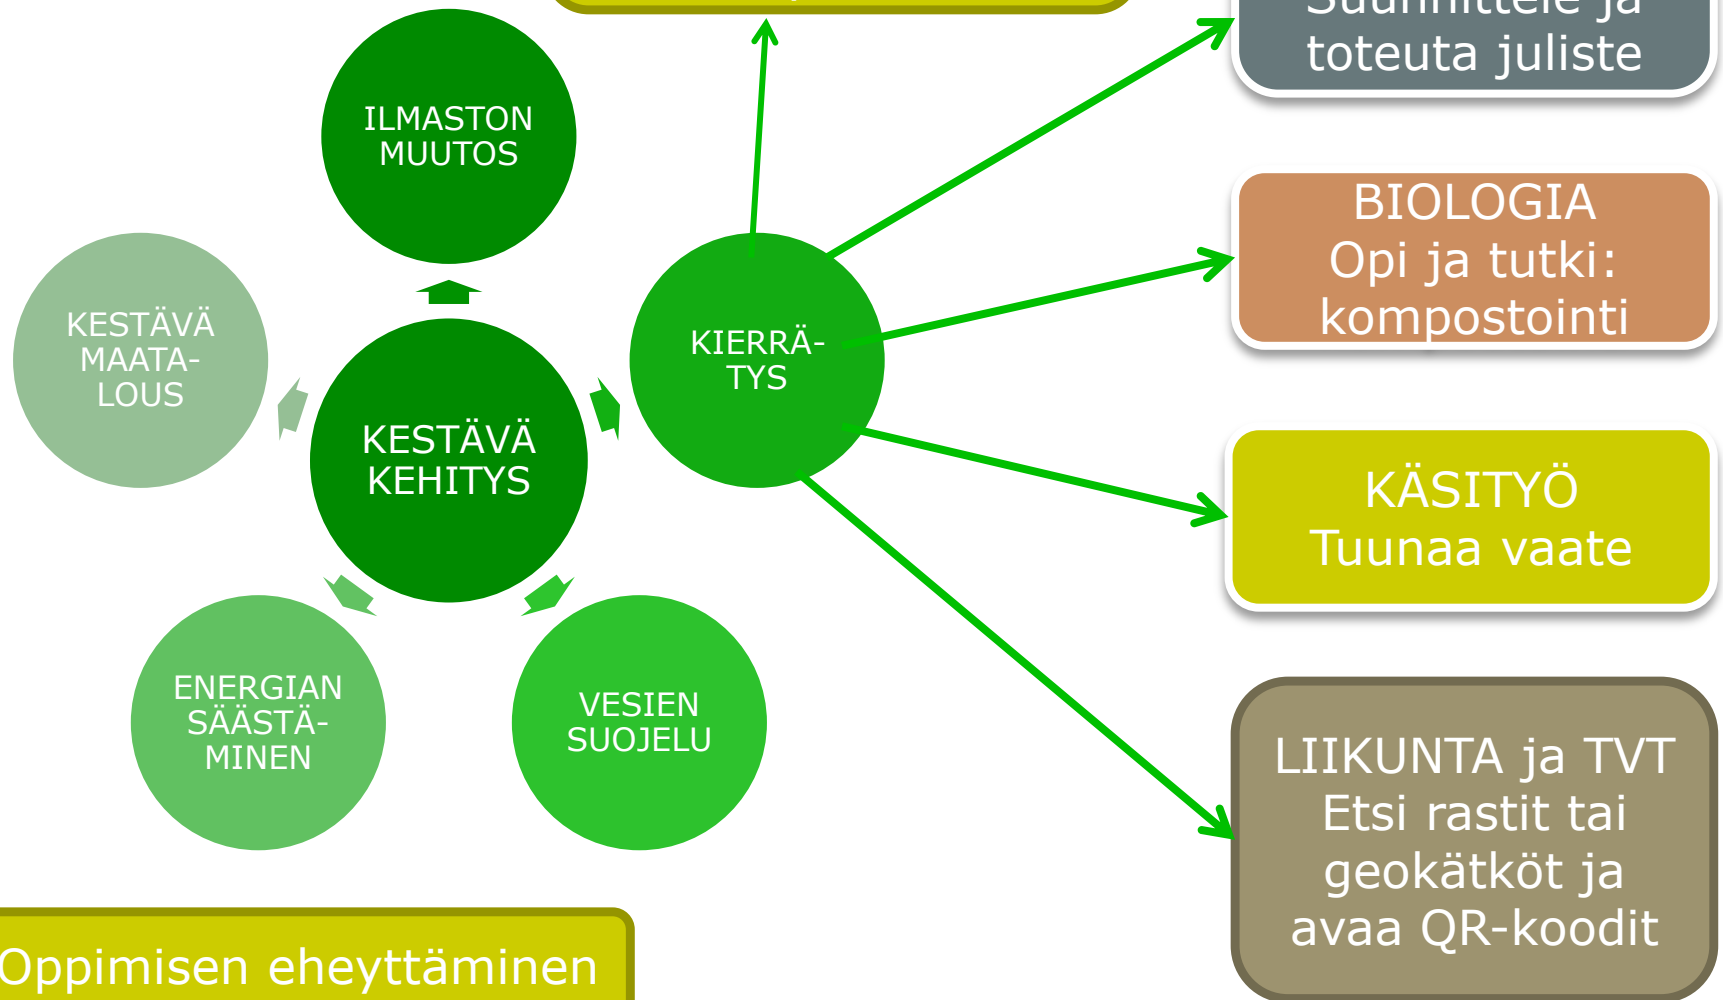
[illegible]

Suunnittele ja toteuta juliste

ILMASTON MUUTOS

KESTÄVÄ MAATALOUS

KESTÄVÄ KEHITYS

KIERRÄTYS

BIOLOGIA
Opi ja tutki: kompostointi

KÄSITYÖ
Tuunaa vaate

ENERGIAN SÄÄSTÄMINEN

VESIEN SUOJELU

LIIKUNTA ja TVT
Etsi rastit tai geokätköt ja avaa QR-koodit

Oppimisen eheyttäminen